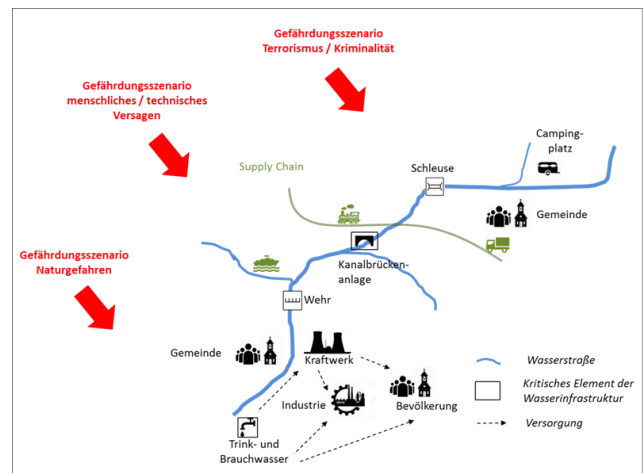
Gefährdungsszenario
Terrorismus / Kriminalität

Gefährdungsszenario
menschliches / technisches
Versagen

Gefährdungsszenario
Naturgefahren

Supply Chain

Schleuse

Camping-platz

Gemeinde

Kanalbrückenanlage

Wehr

Gemeinde

Kraftwerk

Industrie

Bevölkerung

Trink- und Brauchwasser

Wasserstraße

Kritisches Element der Wasserinfrastruktur

Versorgung